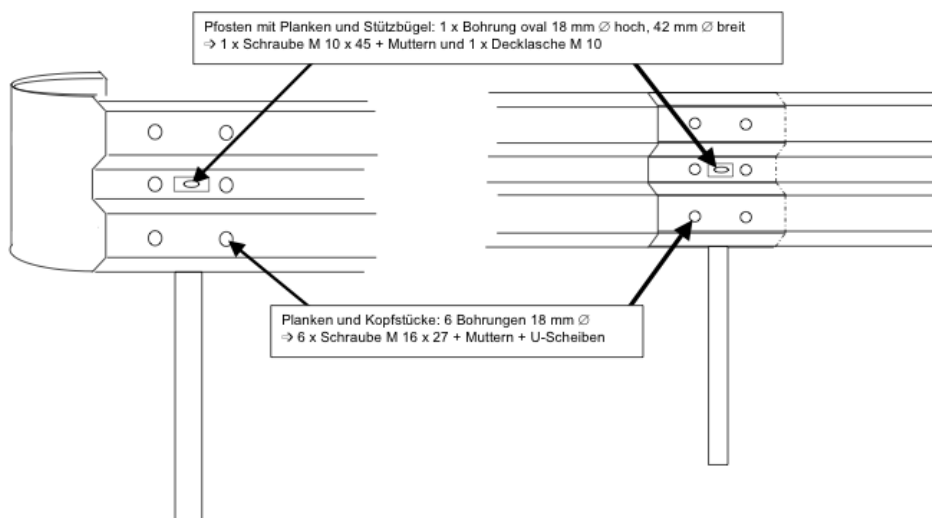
Pfosten mit Planken und Stützbügel: 1 x Bohrung oval 18 mm ∅ hoch, 42 mm ∅ breit
⇒ 1 x Schraube M 10 x 45 + Muttern und 1 x Decklasche M 10

Planken und Kopfstücke: 6 Bohrungen 18 mm ∅
⇒ 6 x Schraube M 16 x 27 + Muttern + U-Scheiben